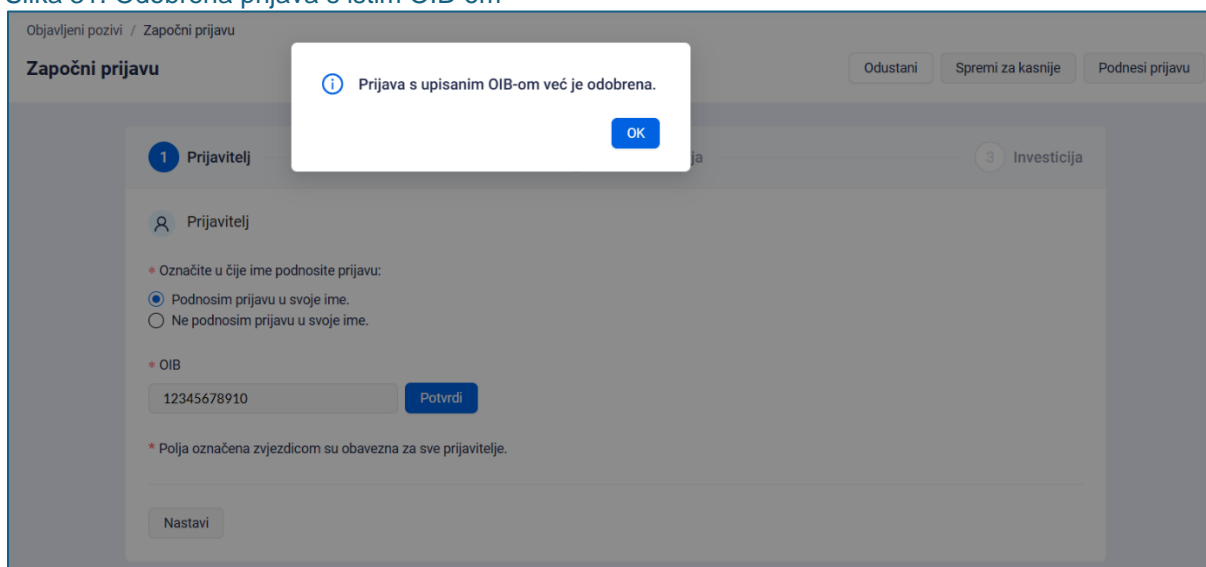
Slika 31. Odobrena prijava s istim OIB-om

Objavljeni pozivi / Započni prijavu

Započni prijavu

Odustani Spremi za kasnije Podnesi prijavu

Prijava s upisanim OIB-om već je odobrena.

OK

1 Prijavitelj

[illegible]ja

3 Investicija

Prijavitelj

* Označite u čije ime podnosite prijavu:

Podnosim prijavu u svoje ime.

Ne podnosim prijavu u svoje ime.

* OIB

12345678910

Potvrdi

* Polja označena zvjezdicom su obavezna za sve prijavitelje.

Nastavi